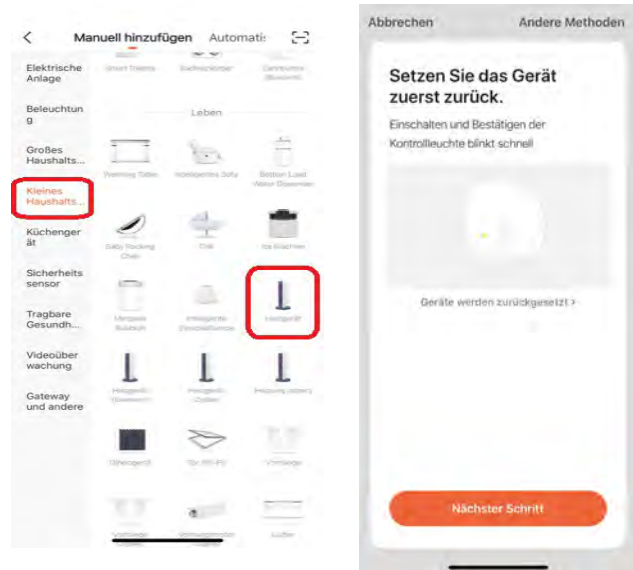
<
Manuell hinzufügen
Automatis

Elektrische Anlage
Beleuchtung
Großes Haushalts...
Kleines Haushalts...
Küchengerät
Sicherheitssensor
Tragbare Gesundh...
Videoüberwachung
Gateway und andere

Smart Toilette
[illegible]
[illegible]

Leben

Standing Table
Intelligentes Sofa
Bottom Load Water Dispenser
Baby Rocking Chair
Crib
Ice Machines
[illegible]
Intelligente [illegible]
Heizgerät
Heizgerät (Bluetooth)
Heizgerät (Zigbee)
Heizung (other)
Ölheizgerät
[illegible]
Vorhänge
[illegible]
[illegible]
Lüfter

Abbrechen
Andere Methoden

Setzen Sie das Gerät zuerst zurück.

Einschalten und Bestätigen der Kontrollleuchte blinkt schnell

Geräte werden zurückgesetzt >

Nächster Schritt